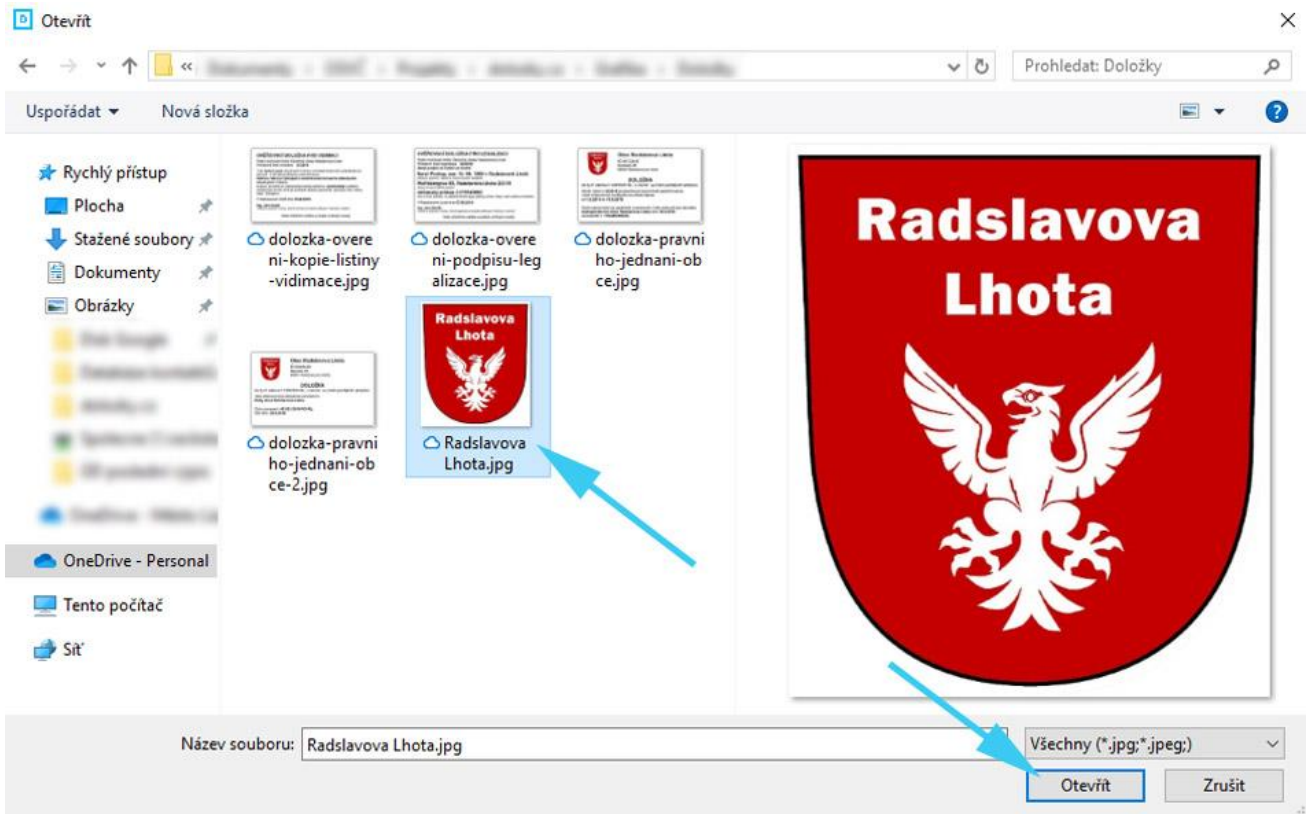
Otevřít

« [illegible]

Prohledat: Doložky

Uspořádat ▾ Nová složka

Rychlý přístup
Plocha
Stažené soubory
Dokumenty
Obrázky
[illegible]
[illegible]
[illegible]
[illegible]
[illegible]
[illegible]
OneDrive - Personal
Tento počítač
Síť

dolozka-overeni-kopie-listiny-vidimace.jpg
dolozka-overeni-podpisu-legalizace.jpg
dolozka-pravniho-jednani-obce.jpg
dolozka-pravniho-jednani-obce-2.jpg
Radslavova Lhota
Radslavova Lhota.jpg

Radslavova Lhota

Název souboru: Radslavova Lhota.jpg
Všechny (*.jpg;*.jpeg;)
Otevřít
Zrušit